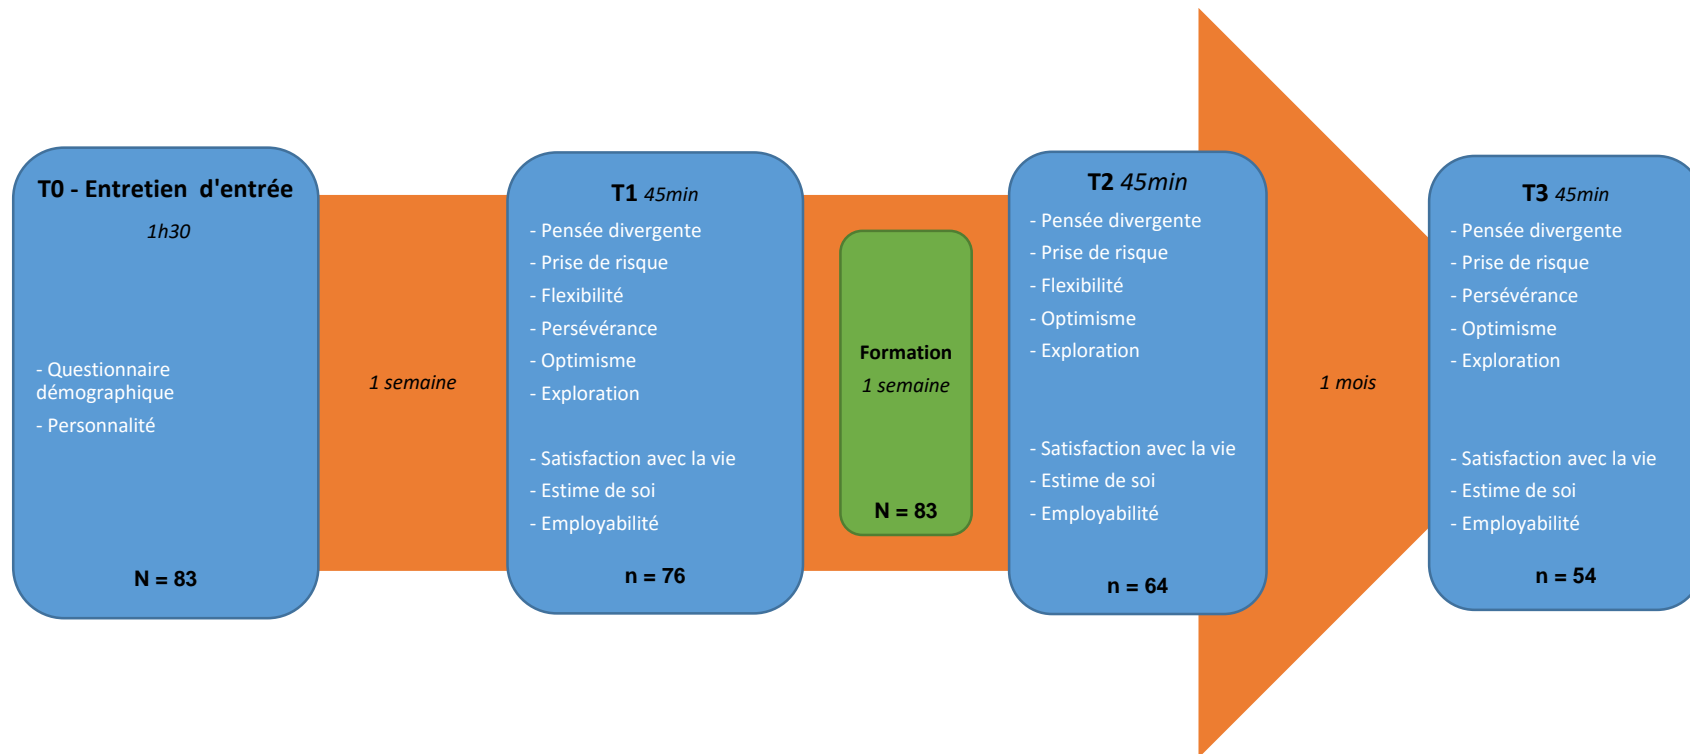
T0 - Entretien d'entrée

1h30

- Questionnaire démographique

- Personnalité

N = 83

1 semaine

T1 45min

- Pensée divergente
- Prise de risque
- Flexibilité
- Persévérance
- Optimisme
- Exploration

- Satisfaction avec la vie
- Estime de soi
- Employabilité

n = 76

Formation

1 semaine

N = 83

T2 45min

- Pensée divergente
- Prise de risque
- Flexibilité
- Optimisme
- Exploration

- Satisfaction avec la vie
- Estime de soi
- Employabilité

n = 64

1 mois

T3 45min

- Pensée divergente
- Prise de risque
- Persévérance
- Optimisme
- Exploration

- Satisfaction avec la vie
- Estime de soi
- Employabilité

n = 54